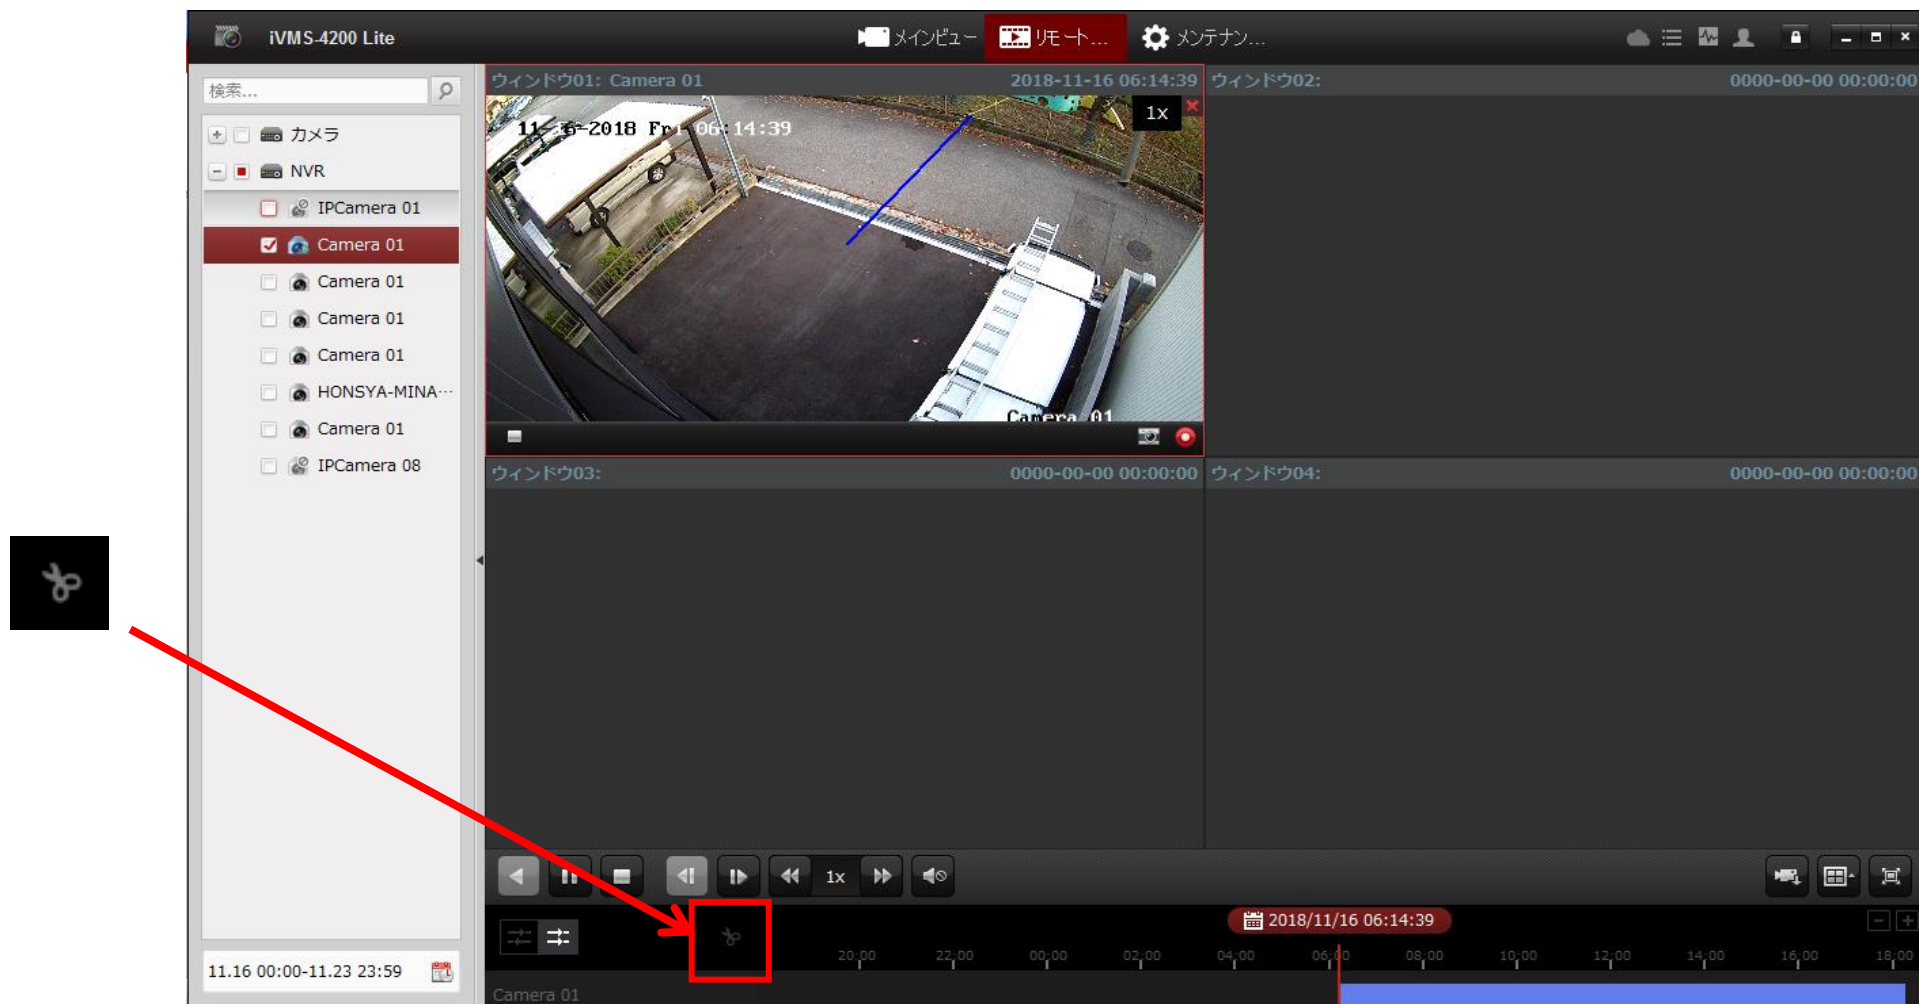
iVMS-4200 Lite

メインビュー

リモート...

メンテナン...

検索...

カメラ

NVR

IPCamera 01

Camera 01

Camera 01

Camera 01

Camera 01

HONSYA-MINA···

Camera 01

IPCamera 08

ウィンドウ01: Camera 01

2018-11-16 06:14:39

11-16-2018 Fri 06:14:39

1x

Camera 01

ウィンドウ02:

0000-00-00 00:00:00

ウィンドウ03:

0000-00-00 00:00:00

ウィンドウ04:

0000-00-00 00:00:00

1x

2018/11/16 06:14:39

20:00 22:00 00:00 02:00 04:00 06:00 08:00 10:00 12:00 14:00 16:00 18:00

11.16 00:00-11.23 23:59

Camera 01